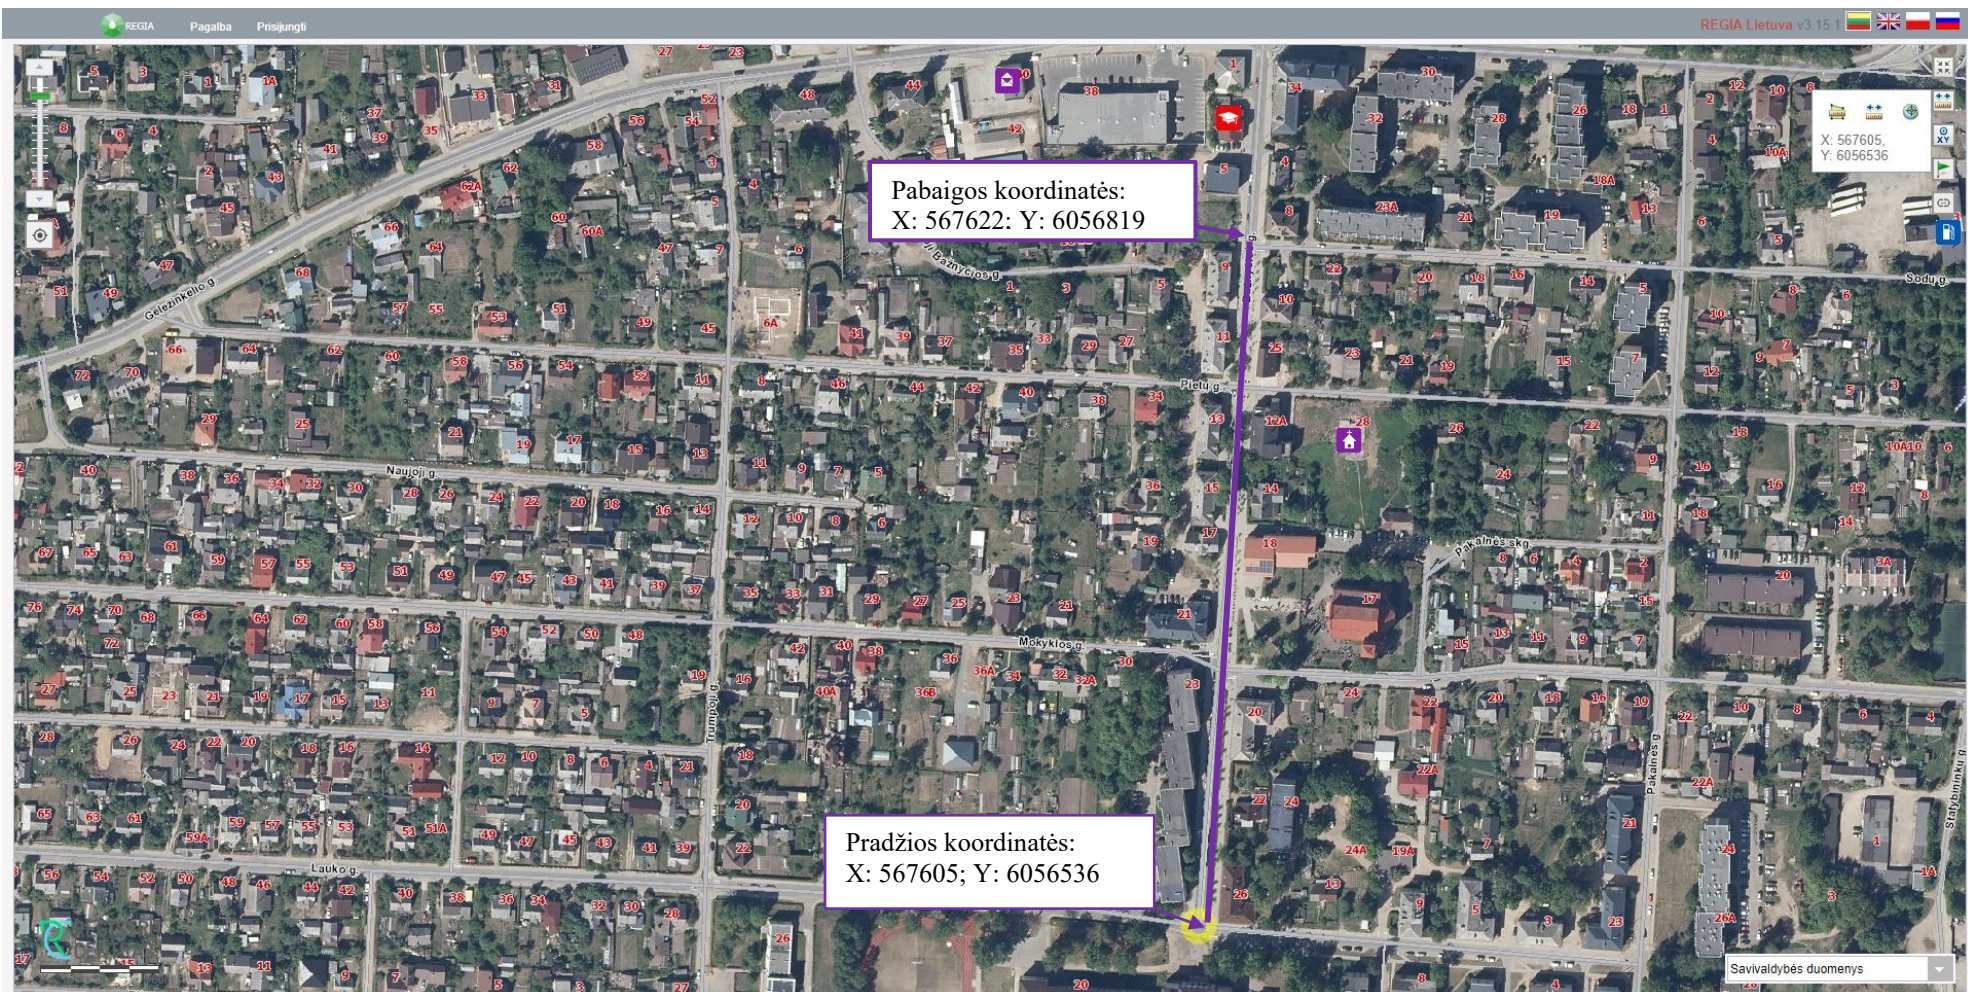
REGIA Pagalba Prisijungti

REGIA Lietuva v3.15.1

X: 567605, Y: 6056536

Pabaigos koordinatės:
X: 567622: Y: 6056819

Pradžios koordinatės:
X: 567605; Y: 6056536

Geležinkelio g.
Bažnyčios g.
Pietų g.
Naujoji g.
Mokyklos g.
Lauko g.
Trumpoji g.
Sodų g.
Pakalnės g.
Statybininkų g.

Savivaldybės duomenys